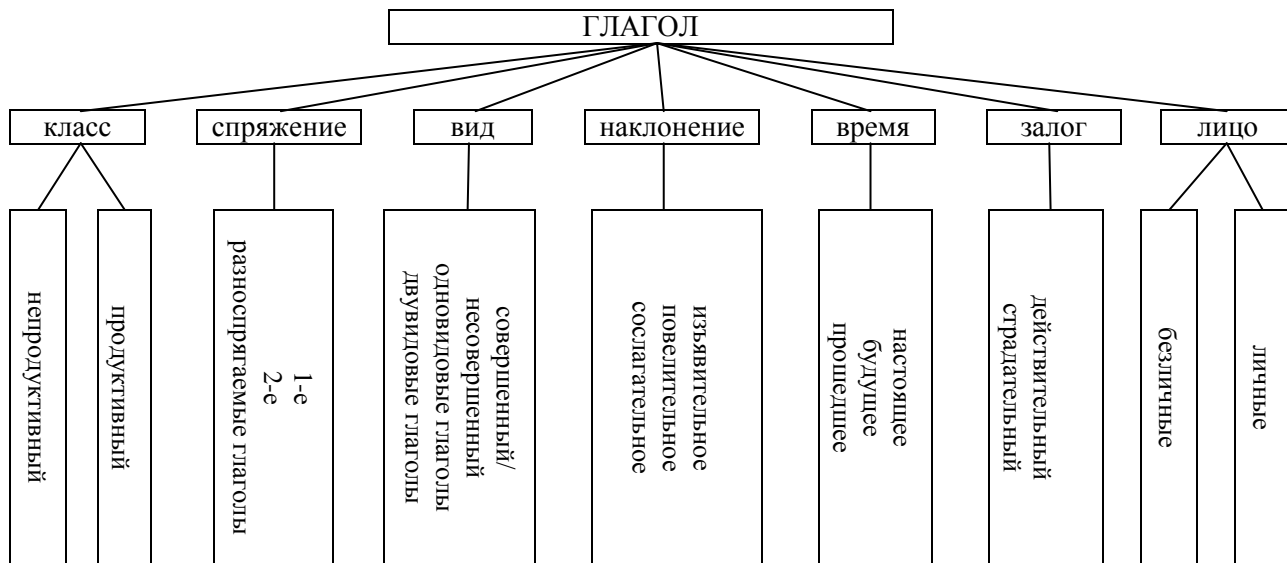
ГЛАГОЛ

класс

непродуктивный

продуктивный

спряжение

1-е
2-е
разноспрягаемые глаголы

вид

совершенный/
несовершенный
одновидовые глаголы
двувидовые глаголы

наклонение

изъявительное
повелительное
сослагательное

время

настоящее
будущее
прошедшее

залог

действительный
страдательный

лицо

безличные

личные